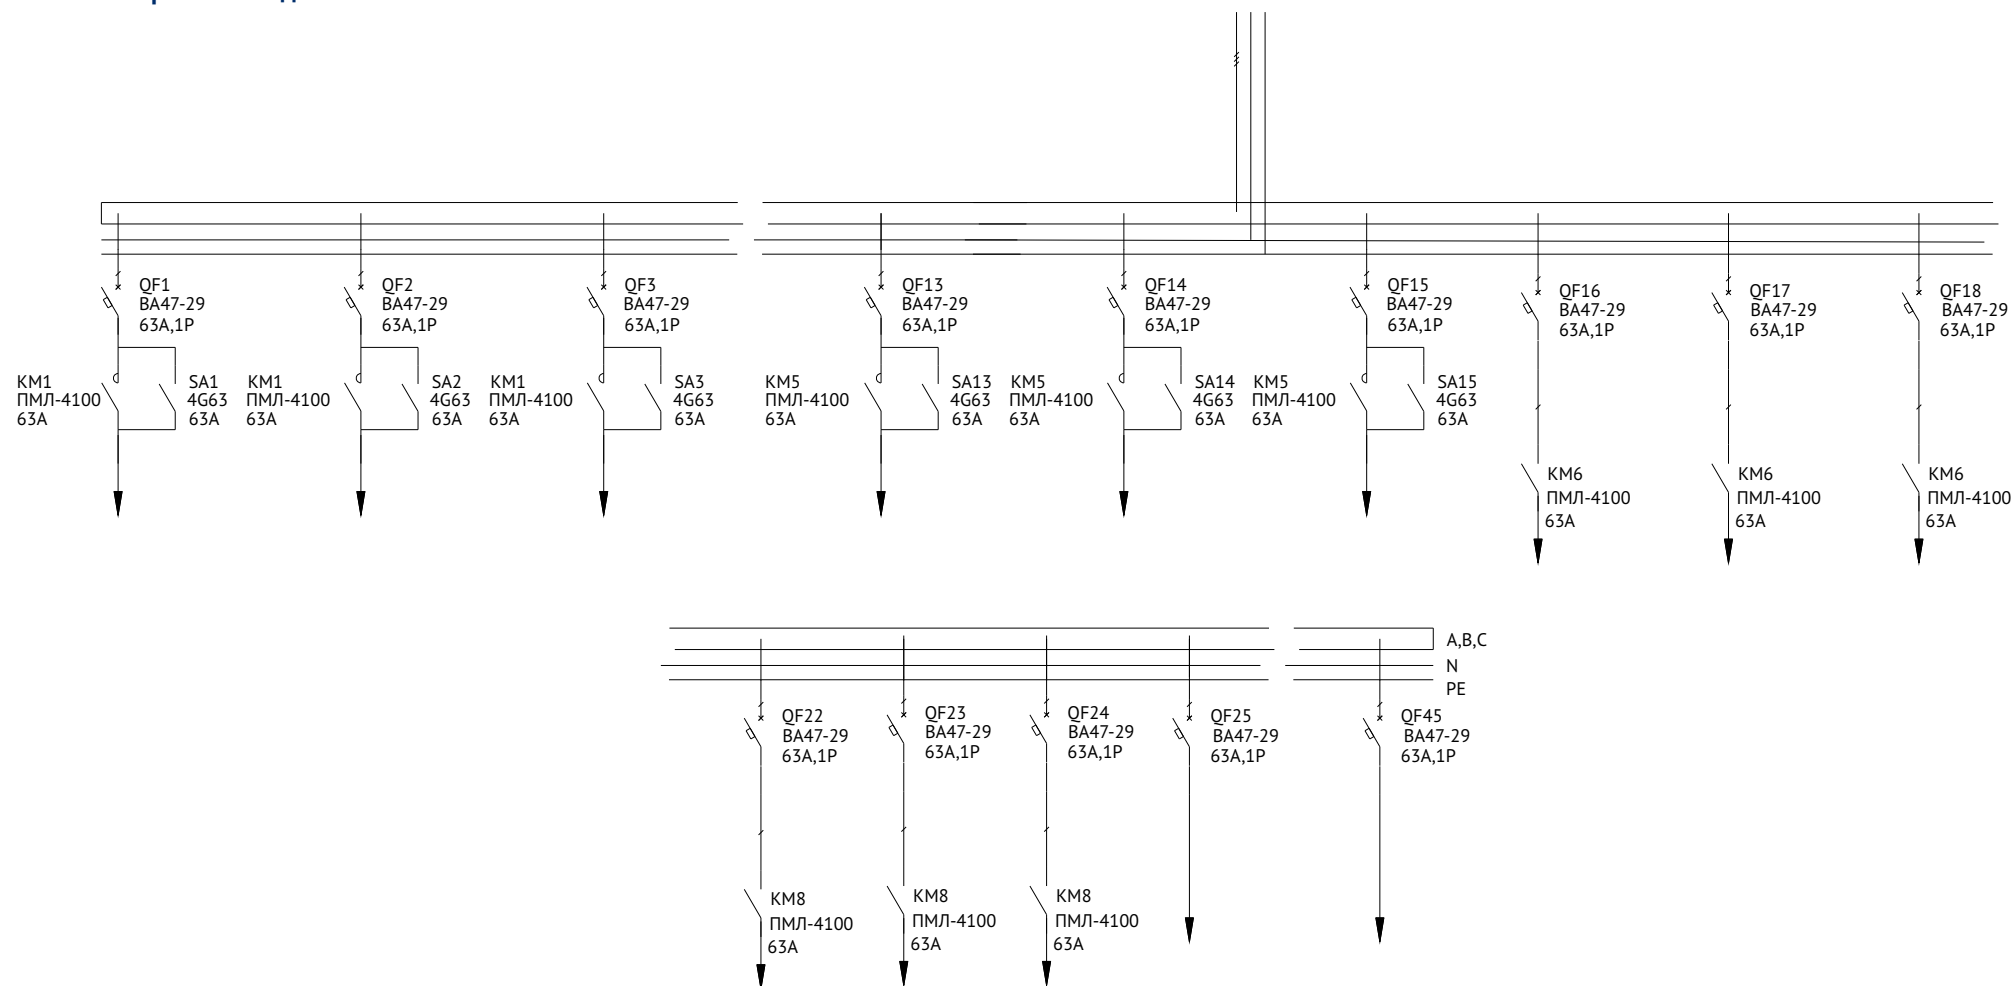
QF1
ВА47-29
63А,1Р

QF2
ВА47-29
63А,1Р

QF3
ВА47-29
63А,1Р

QF13
ВА47-29
63А,1Р

QF14
ВА47-29
63А,1Р

QF15
ВА47-29
63А,1Р

QF16
ВА47-29
63А,1Р

QF17
ВА47-29
63А,1Р

QF18
ВА47-29
63А,1Р

КМ1
ПМЛ-4100
63А

SA1
4G63
63А

КМ1
ПМЛ-4100
63А

SA2
4G63
63А

КМ1
ПМЛ-4100
63А

SA3
4G63
63А

КМ5
ПМЛ-4100
63А

SA13
4G63
63А

КМ5
ПМЛ-4100
63А

SA14
4G63
63А

КМ5
ПМЛ-4100
63А

SA15
4G63
63А

КМ6
ПМЛ-4100
63А

КМ6
ПМЛ-4100
63А

КМ6
ПМЛ-4100
63А

A,B,C
N
PE

QF22
ВА47-29
63А,1Р

QF23
ВА47-29
63А,1Р

QF24
ВА47-29
63А,1Р

QF25
ВА47-29
63А,1Р

QF45
ВА47-29
63А,1Р

КМ8
ПМЛ-4100
63А

КМ8
ПМЛ-4100
63А

КМ8
ПМЛ-4100
63А